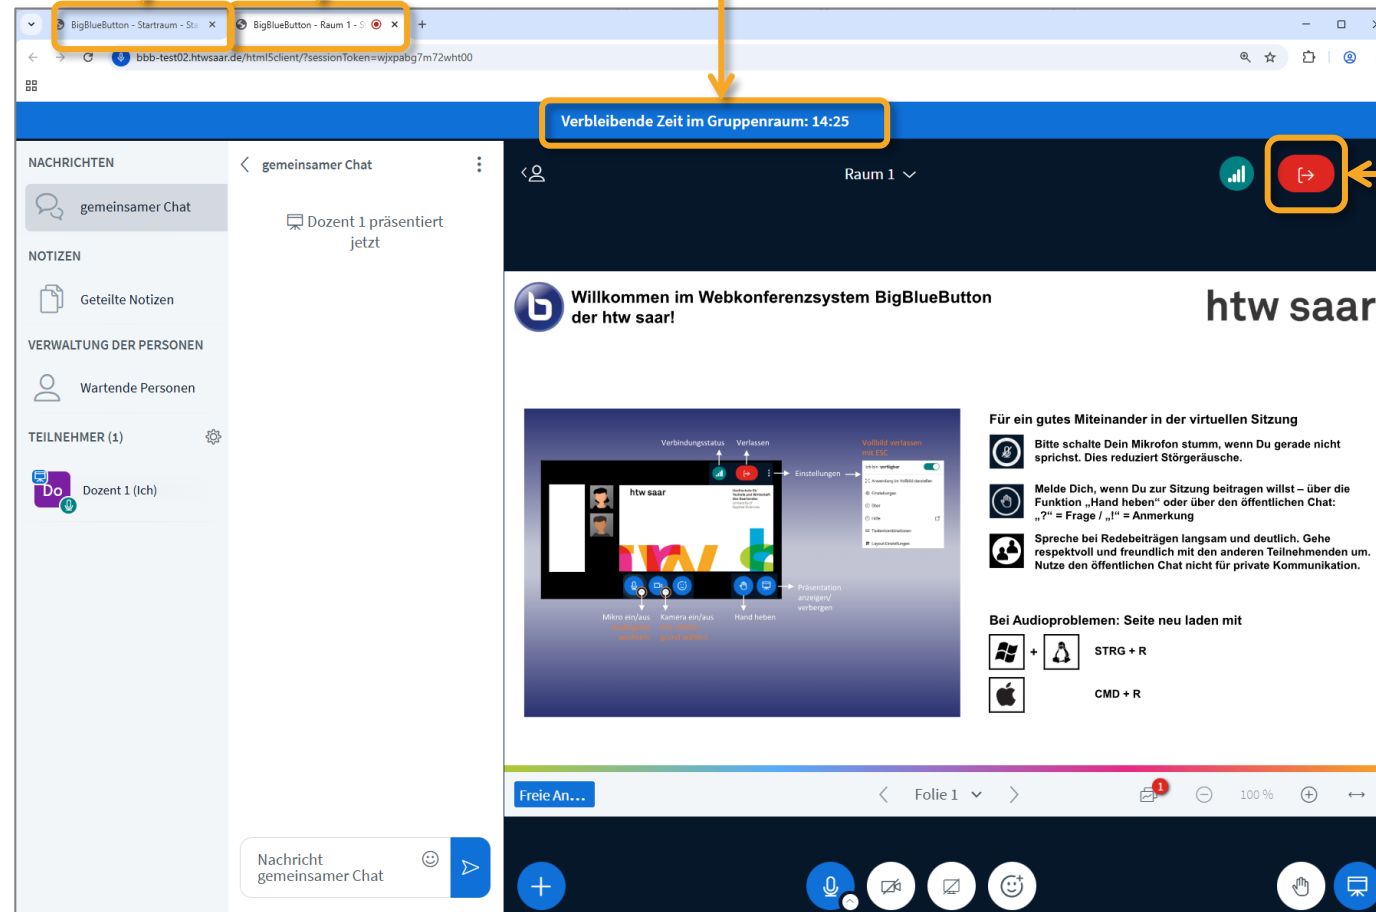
BigBlueButton - Startraum - Sta ×
BigBlueButton - Raum 1 - S ×
+

bbb-test02.htwsaar.de/html5client/?sessionToken=wjxpabg7m72wht00

Verbleibende Zeit im Gruppenraum: 14:25

NACHRICHTEN
gemeinsamer Chat
NOTIZEN
Geteilte Notizen
VERWALTUNG DER PERSONEN
Wartende Personen
TEILNEHMER (1)
Do
Dozent 1 (Ich)

gemeinsamer Chat
Dozent 1 präsentiert jetzt

Nachricht gemeinsamer Chat

Raum 1

Willkommen im Webkonferenzsystem BigBlueButton der htw saar!

htw saar

Verbindungsstatus
Verlassen
Vollbild verlassen mit ESC
Einstellungen
htw saar
Präsentation anzeigen/ verbergen
Mikro ein/aus
Kamera ein/aus
Hand heben

Für ein gutes Miteinander in der virtuellen Sitzung

Bitte schalte Dein Mikrofon stumm, wenn Du gerade nicht sprichst. Dies reduziert Störgeräusche.

Melde Dich, wenn Du zur Sitzung beitragen willst – über die Funktion „Hand heben“ oder über den öffentlichen Chat: „?“ = Frage / „!“ = Anmerkung

Spreche bei Redebeiträgen langsam und deutlich. Gehe respektvoll und freundlich mit den anderen Teilnehmenden um. Nutze den öffentlichen Chat nicht für private Kommunikation.

Bei Audioproblemen: Seite neu laden mit

+ STRG + R

CMD + R

Freie An...
Folie 1
1
100 %